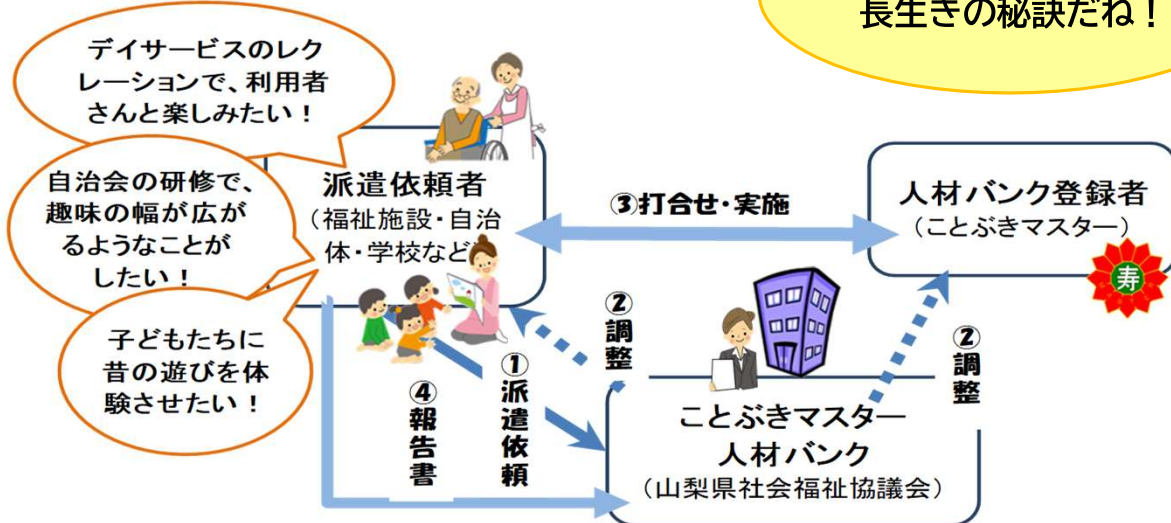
長生きの秘訣だね！

デイサービスのレクレーションで、利用者さんと楽しみたい！

自治会の研修で、趣味の幅が広がるようなことがしたい！

子どもたちに昔の遊びを体験させたい！

派遣依頼者
（福祉施設・自治体・学校など）

③打合せ・実施

人材バンク登録者
（ことぶきマスター）

寿

②調整

①派遣依頼

④報告書

②調整

ことぶきマスター人材バンク
（山梨県社会福祉協議会）